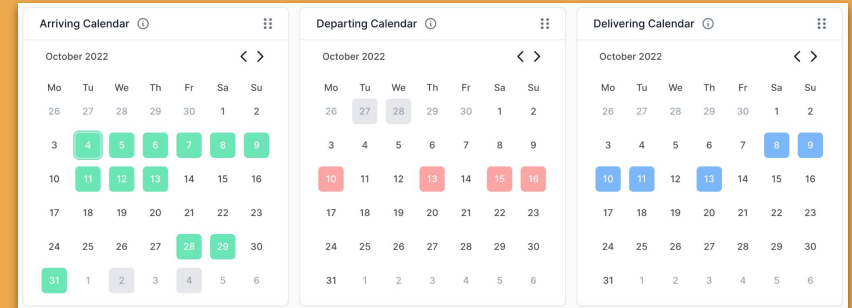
Arriving Calendar ⓘ

October 2022

| Mo | Tu | We | Th | Fr | Sa | Su |
|---|---|---|---|---|---|---|
| 26 | 27 | 28 | 29 | 30 | 1 | 2 |
| 3 | 4 | 5 | 6 | 7 | 8 | 9 |
| 10 | 11 | 12 | 13 | 14 | 15 | 16 |
| 17 | 18 | 19 | 20 | 21 | 22 | 23 |
| 24 | 25 | 26 | 27 | 28 | 29 | 30 |
| 31 | 1 | 2 | 3 | 4 | 5 | 6 |

Departing Calendar ⓘ

October 2022

| Mo | Tu | We | Th | Fr | Sa | Su |
|---|---|---|---|---|---|---|
| 26 | 27 | 28 | 29 | 30 | 1 | 2 |
| 3 | 4 | 5 | 6 | 7 | 8 | 9 |
| 10 | 11 | 12 | 13 | 14 | 15 | 16 |
| 17 | 18 | 19 | 20 | 21 | 22 | 23 |
| 24 | 25 | 26 | 27 | 28 | 29 | 30 |
| 31 | 1 | 2 | 3 | 4 | 5 | 6 |

Delivering Calendar ⓘ

October 2022

| Mo | Tu | We | Th | Fr | Sa | Su |
|---|---|---|---|---|---|---|
| 26 | 27 | 28 | 29 | 30 | 1 | 2 |
| 3 | 4 | 5 | 6 | 7 | 8 | 9 |
| 10 | 11 | 12 | 13 | 14 | 15 | 16 |
| 17 | 18 | 19 | 20 | 21 | 22 | 23 |
| 24 | 25 | 26 | 27 | 28 | 29 | 30 |
| 31 | 1 | 2 | 3 | 4 | 5 | 6 |